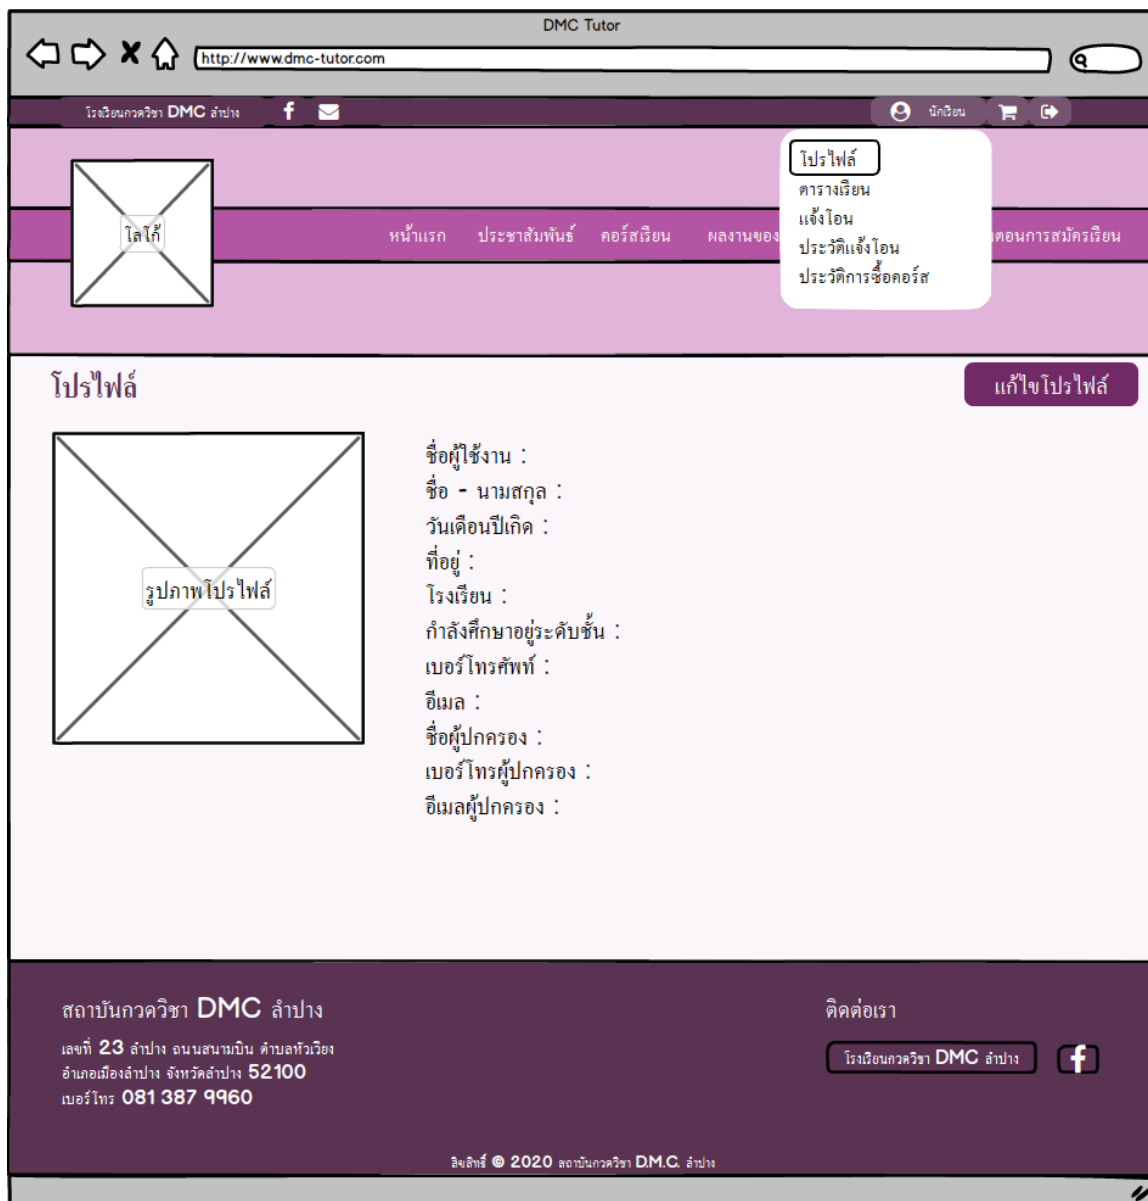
DMC Tutor

http://www.dmc-tutor.com

โรงเรียนกวดวิชา DMC ลำปาง

นักเรียน

โปรไฟล์
ตารางเรียน
แจ้งโอน
ประวัติแจ้งโอน
ประวัติการซื้อคอร์ส

โลโก้

หน้าแรก ประชาสัมพันธ์ คอร์สเรียน ผลงานของ ขั้นตอนการสมัครเรียน

โปรไฟล์

แก้ไขโปรไฟล์

รูปภาพโปรไฟล์

ชื่อผู้ใช้งาน :
ชื่อ - นามสกุล :
วันเดือนปีเกิด :
ที่อยู่ :
โรงเรียน :
กำลังศึกษาอยู่ระดับชั้น :
เบอร์โทรศัพท์ :
อีเมล :
ชื่อผู้ปกครอง :
เบอร์โทรผู้ปกครอง :
อีเมลผู้ปกครอง :

สถาบันกวดวิชา DMC ลำปาง
เลขที่ 23 ลำปาง ถนนสนามบิน ตำบลหัวเวียง
อำเภอเมืองลำปาง จังหวัดลำปาง 52100
เบอร์โทร 081 387 9960

ติดต่อเรา

โรงเรียนกวดวิชา DMC ลำปาง

ลิขสิทธิ์ © 2020 สถาบันกวดวิชา D.M.C. ลำปาง